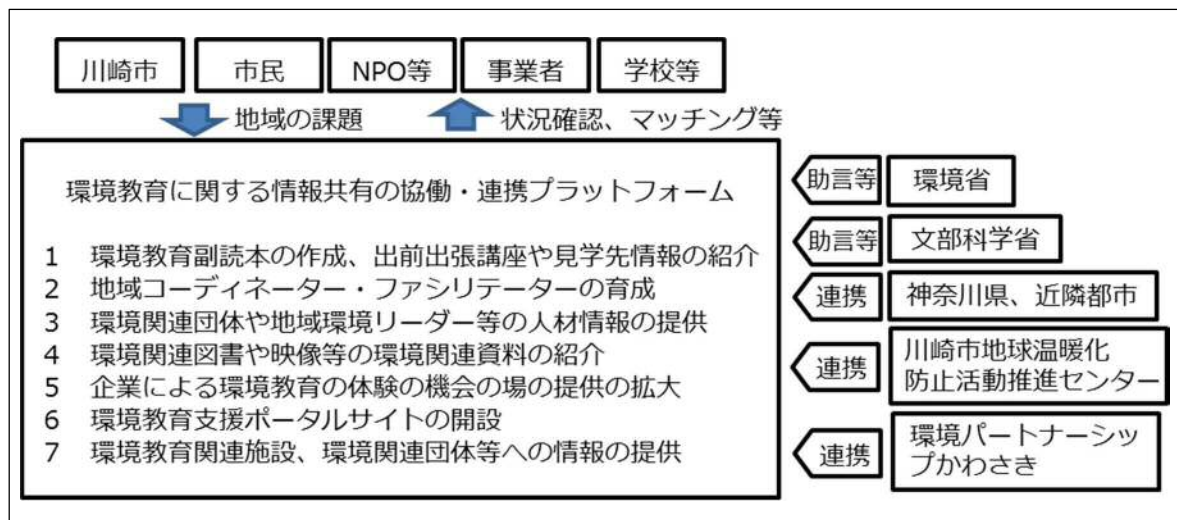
川崎市 市民 NPO等 事業者 学校等

地域の課題 状況確認、マッチング等

環境教育に関する情報共有の協働・連携プラットフォーム

1 環境教育副読本の作成、出前出張講座や見学先情報の紹介
2 地域コーディネーター・ファシリテーターの育成
3 環境関連団体や地域環境リーダー等の人材情報の提供
4 環境関連図書や映像等の環境関連資料の紹介
5 企業による環境教育の体験の機会の場の提供の拡大
6 環境教育支援ポータルサイトの開設
7 環境教育関連施設、環境関連団体等への情報の提供

助言等 環境省

助言等 文部科学省

連携 神奈川県、近隣都市

連携 川崎市地球温暖化防止活動推進センター

連携 環境パートナーシップかわさき